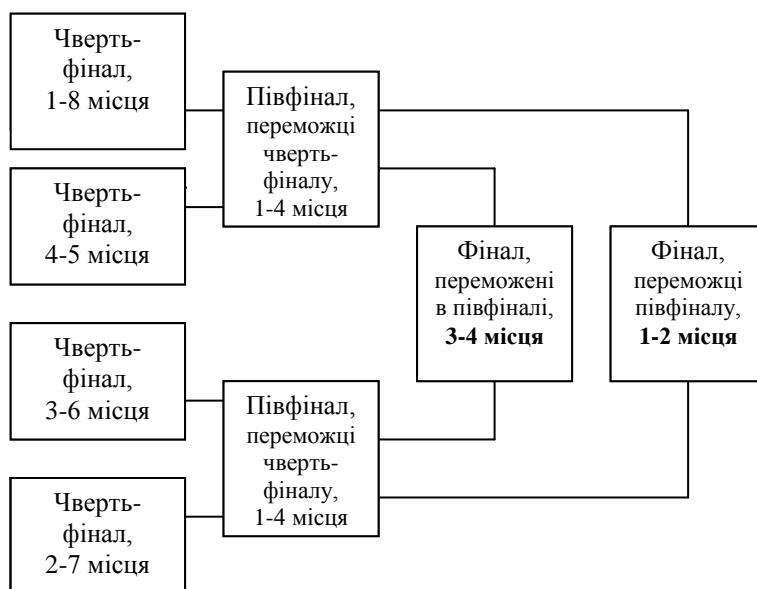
Чвертьфінал, 1-8 місця

Чвертьфінал, 4-5 місця

Півфінал, переможці чвертьфіналу, 1-4 місця

Фінал, переможені в півфіналі, **3-4 місця**

Фінал, переможці півфіналу, **1-2 місця**

Чвертьфінал, 3-6 місця

Півфінал, переможці чвертьфіналу, 1-4 місця

Чвертьфінал, 2-7 місця